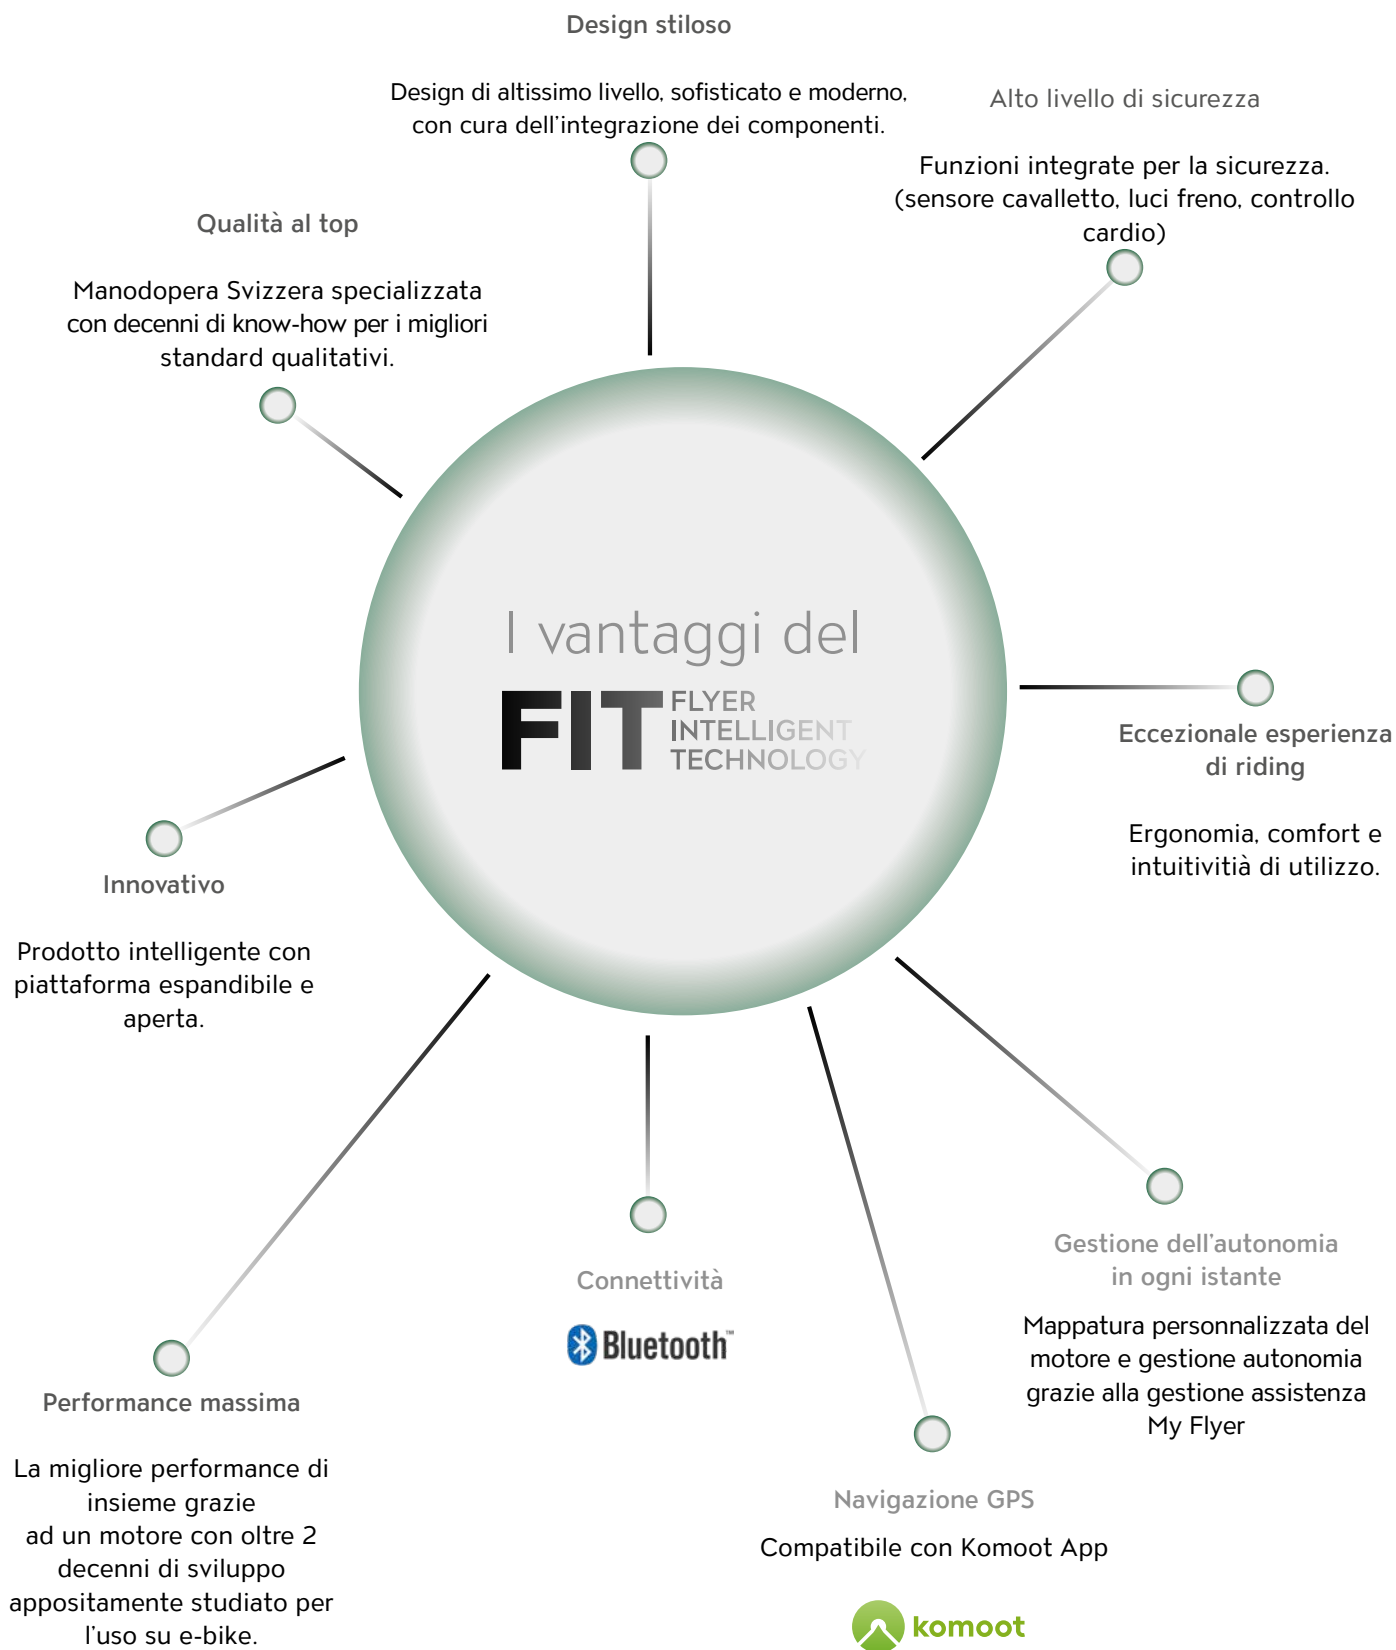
Design stiloso

Design di altissimo livello, sofisticato e moderno, con cura dell'integrazione dei componenti.

Alto livello di sicurezza

Funzioni integrate per la sicurezza. (sensore cavalletto, luci freno, controllo cardio)

Qualità al top

Manodopera Svizzera specializzata con decenni di know-how per i migliori standard qualitativi.

I vantaggi del

FIT FLYER INTELLIGENT TECHNOLOGY

Eccezionale esperienza di riding

Ergonomia, comfort e intuitività di utilizzo.

Innovativo

Prodotto intelligente con piattaforma espandibile e aperta.

Connettività

Bluetooth

Gestione dell'autonomia in ogni istante

Mappatura personnalizzata del motore e gestione autonomia grazie alla gestione assistenza My Flyer

Performance massima

La migliore performance di insieme grazie
ad un motore con oltre 2 decenni di sviluppo appositamente studiato per l'uso su e-bike.

Navigazione GPS

Compatibile con Komoot App

komoot